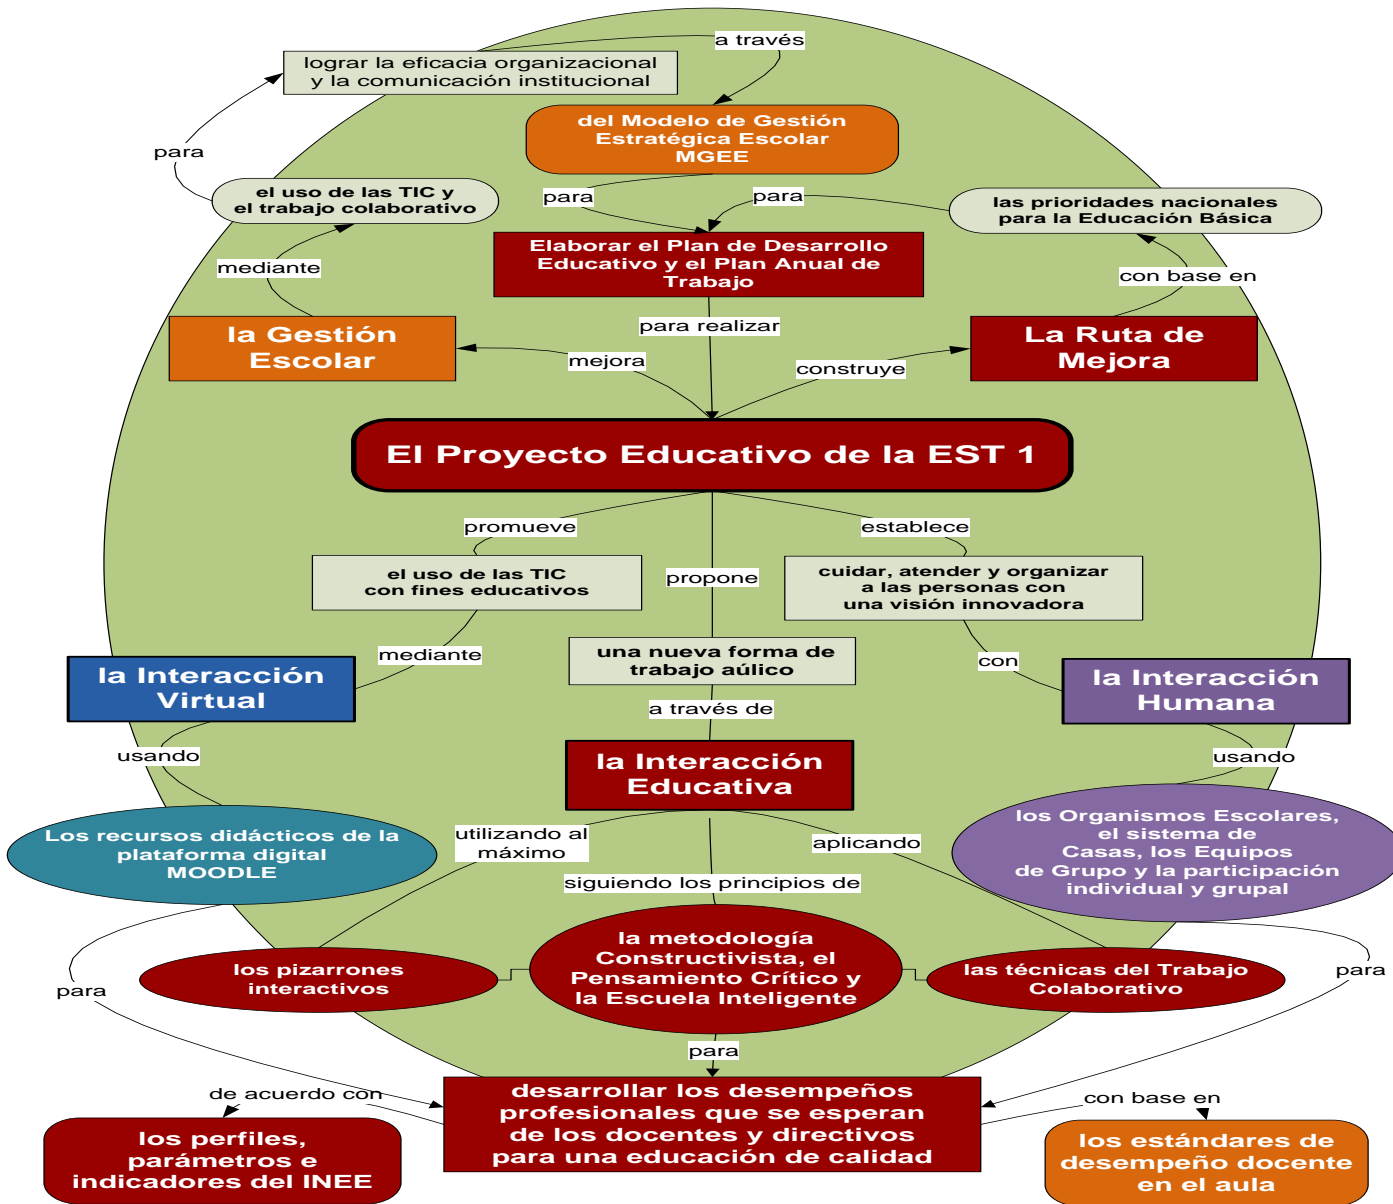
a través

lograr la eficacia organizacional y la comunicación institucional

del Modelo de Gestión Estratégica Escolar MGEE

para

el uso de las TIC y el trabajo colaborativo

para

para

las prioridades nacionales para la Educación Básica

Elaborar el Plan de Desarrollo Educativo y el Plan Anual de Trabajo

mediante

con base en

la Gestión Escolar

para realizar

La Ruta de Mejora

mejora

construye

El Proyecto Educativo de la EST 1

promueve

establece

el uso de las TIC con fines educativos

propone

cuidar, atender y organizar a las personas con una visión innovadora

mediante

una nueva forma de trabajo aúlico

con

la Interacción Virtual

a través de

la Interacción Humana

usando

la Interacción Educativa

usando

Los recursos didácticos de la plataforma digital MOODLE

utilizando al máximo

aplicando

los Organismos Escolares, el sistema de Casas, los Equipos de Grupo y la participación individual y grupal

siguiendo los principios de

la metodología Constructivista, el Pensamiento Crítico y la Escuela Inteligente

los pizarrones interactivos

las técnicas del Trabajo Colaborativo

para

para

para

de acuerdo con

desarrollar los desempeños profesionales que se esperan de los docentes y directivos para una educación de calidad

con base en

los perfiles, parámetros e indicadores del INEE

los estándares de desempeño docente en el aula